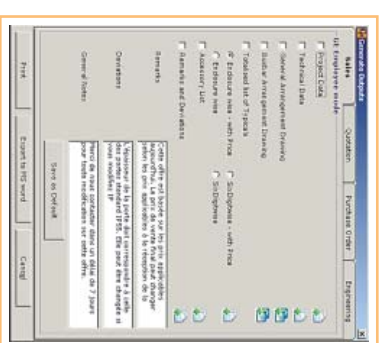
Generate Outputs

Sales | Quotation | Purchase Order | Engineering

Employee mode

Project Data

Technical Data

General Arrangement Drawing

Sidebar Arrangement Drawing

Detailed list of Typicals

Enclosure view - with Price

Enclosure view

SiDiagrams - with Price

SiDiagrams

Accessory List

Remarks and Deviations

Remarks

Cette offre est basée sur les prix applicables aujourd'hui. Les prix peuvent changer selon les prix applicables à la réception de la

Deviations

Visionner de la porte des correspondent à celle des portes standard IP55. Elle peut être changée si vous modifiez IP

General Notes

Merci de nous contacter dans un délai de 7 jours pour toute modification sur cette offre.

Save as Default

Print | Export to MS word | Cancel